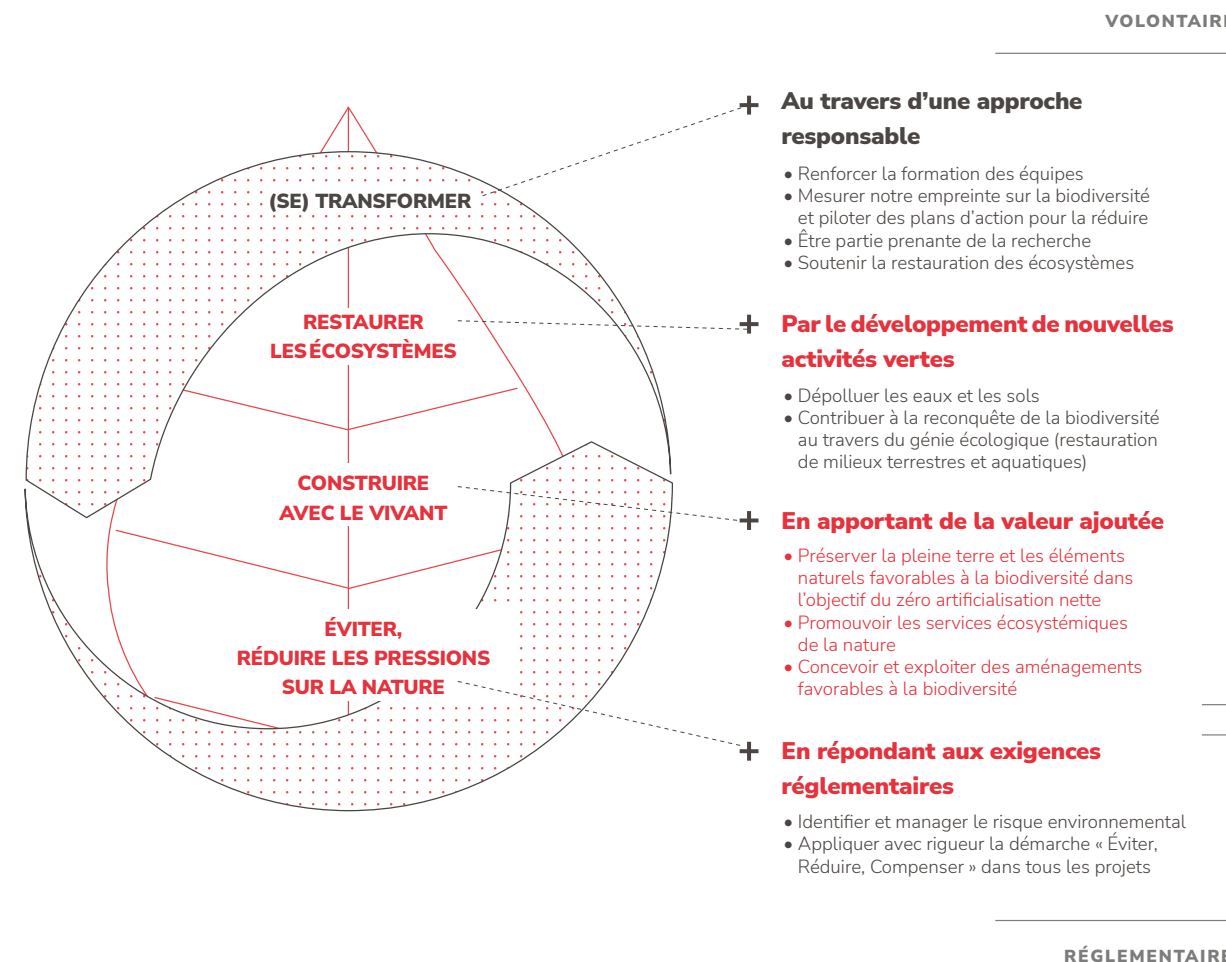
VOLONTAIRE

(SE) TRANSFORMER

RESTAURER
LES ÉCOSYSTÈMES

CONSTRUIRE
AVEC LE VIVANT

ÉVITER,
RÉDUIRE LES PRESSIONS
SUR LA NATURE

+ Au travers d'une approche responsable

• Renforcer la formation des équipes
• Mesurer notre empreinte sur la biodiversité et piloter des plans d'action pour la réduire
• Être partie prenante de la recherche
• Soutenir la restauration des écosystèmes

+ Par le développement de nouvelles activités vertes

• Dépolluer les eaux et les sols
• Contribuer à la reconquête de la biodiversité au travers du génie écologique (restauration de milieux terrestres et aquatiques)

+ En apportant de la valeur ajoutée

• Préserver la pleine terre et les éléments naturels favorables à la biodiversité dans l'objectif du zéro artificialisation nette
• Promouvoir les services écosystémiques de la nature
• Concevoir et exploiter des aménagements favorables à la biodiversité

+ En répondant aux exigences réglementaires

• Identifier et manager le risque environnemental
• Appliquer avec rigueur la démarche « Éviter, Réduire, Compenser » dans tous les projets

RÉGLEMENTAIRE